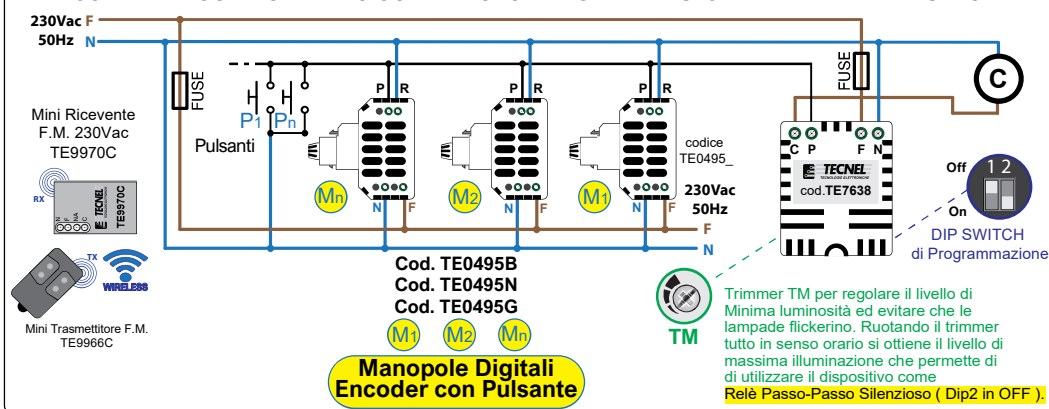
230Vac F
50Hz N

Mini Ricevente
F.M. 230Vac
TE9970C

RX
TECNEL
TE9970C

TX
WIRELESS

Mini Trasmettitore F.M.
TE9966C

FUSE

P1 Pn
Pulsanti

P R
N F
Mn

P R
N F
M2

P R
N F
M1

codice
TE0495_

230Vac
50Hz

F
N

FUSE

C

C P F N
TECNEL
cod.TE7638

Off 1 2
On
DIP SWITCH
di Programmazione

Cod. TE0495B
Cod. TE0495N
Cod. TE0495G

M1 M2 Mn

Manopole Digitali
Encoder con Pulsante

TM

Trimmer TM per regolare il livello di Minima luminosità ed evitare che le lampade flickerino. Ruotando il trimmer tutto in senso orario si ottiene il livello di massima illuminazione che permette di di utilizzare il dispositivo come
Relè Passo-Passo Silenzioso ( Dip2 in OFF ).